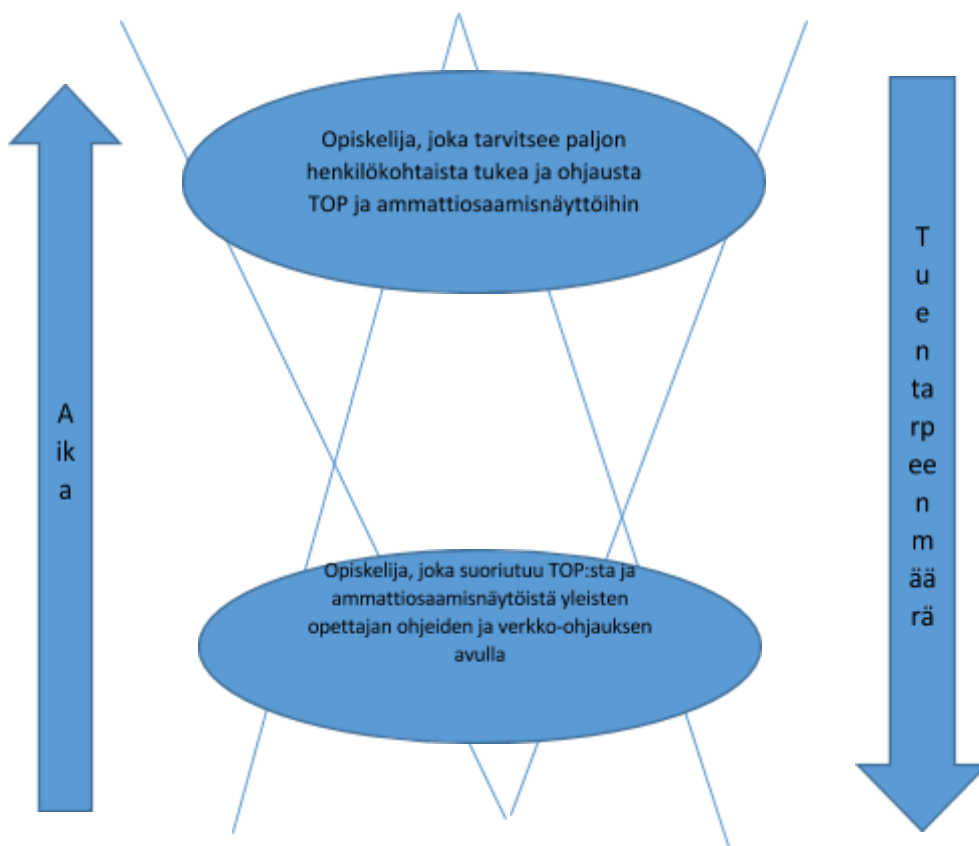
Aika

Opiskelija, joka tarvitsee paljon henkilökohtaista tukea ja ohjausta TOP ja ammattiosaamisnäyttöihin

Opiskelija, joka suoriutuu TOP:sta ja ammattiosaamisnäytöistä yleisten opettajan ohjeiden ja verkko-ohjauksen avulla

Tuentarpeenmäärä